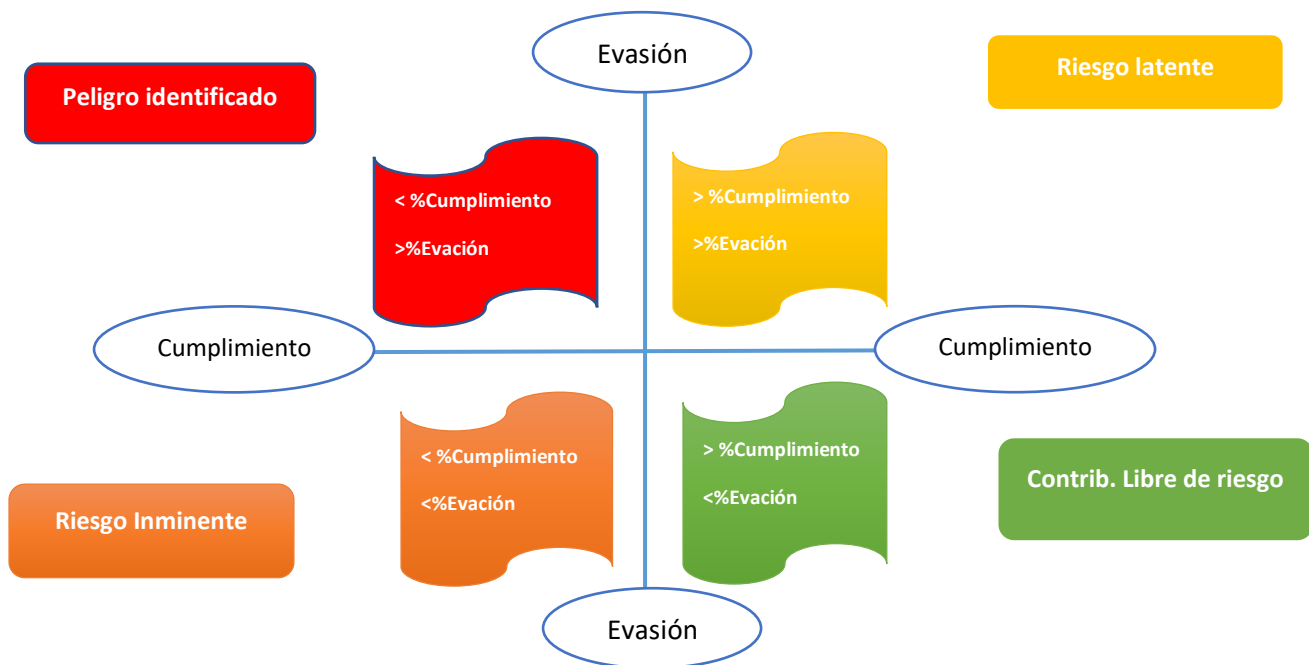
Evasión

Peligro identificado

Riesgo latente

< %Cumplimiento

>%Evación

> %Cumplimiento

>%Evación

Cumplimiento

Cumplimiento

< %Cumplimiento

<%Evación

> %Cumplimiento

<%Evación

Riesgo Inminente

Contrib. Libre de riesgo

Evasión